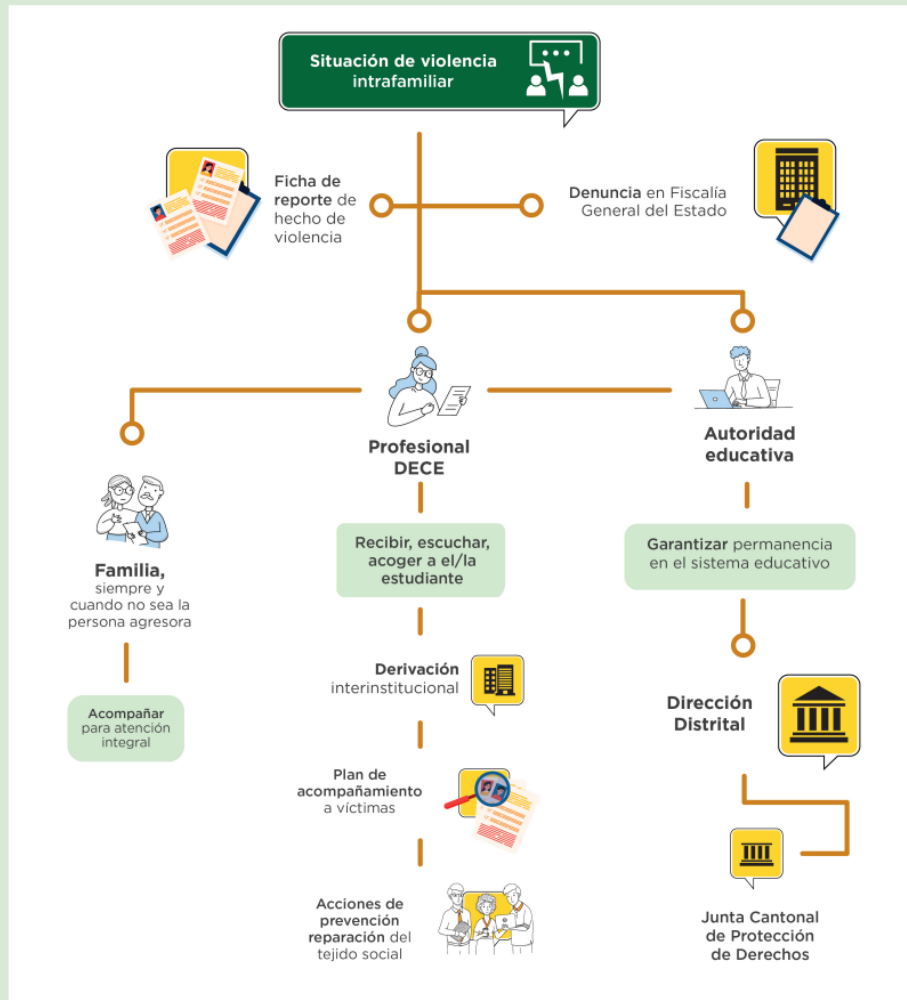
Situación de violencia intrafamiliar

Ficha de reporte de hecho de violencia

Denuncia en Fiscalía General del Estado

Profesional DECE

Autoridad educativa

Familia, siempre y cuando no sea la persona agresora

Acompañar para atención integral

Recibir, escuchar, acoger a el/la estudiante

Derivación interinstitucional

Plan de acompañamiento a víctimas

Acciones de prevención reparación del tejido social

Garantizar permanencia en el sistema educativo

Dirección Distrital

Junta Cantonal de Protección de Derechos